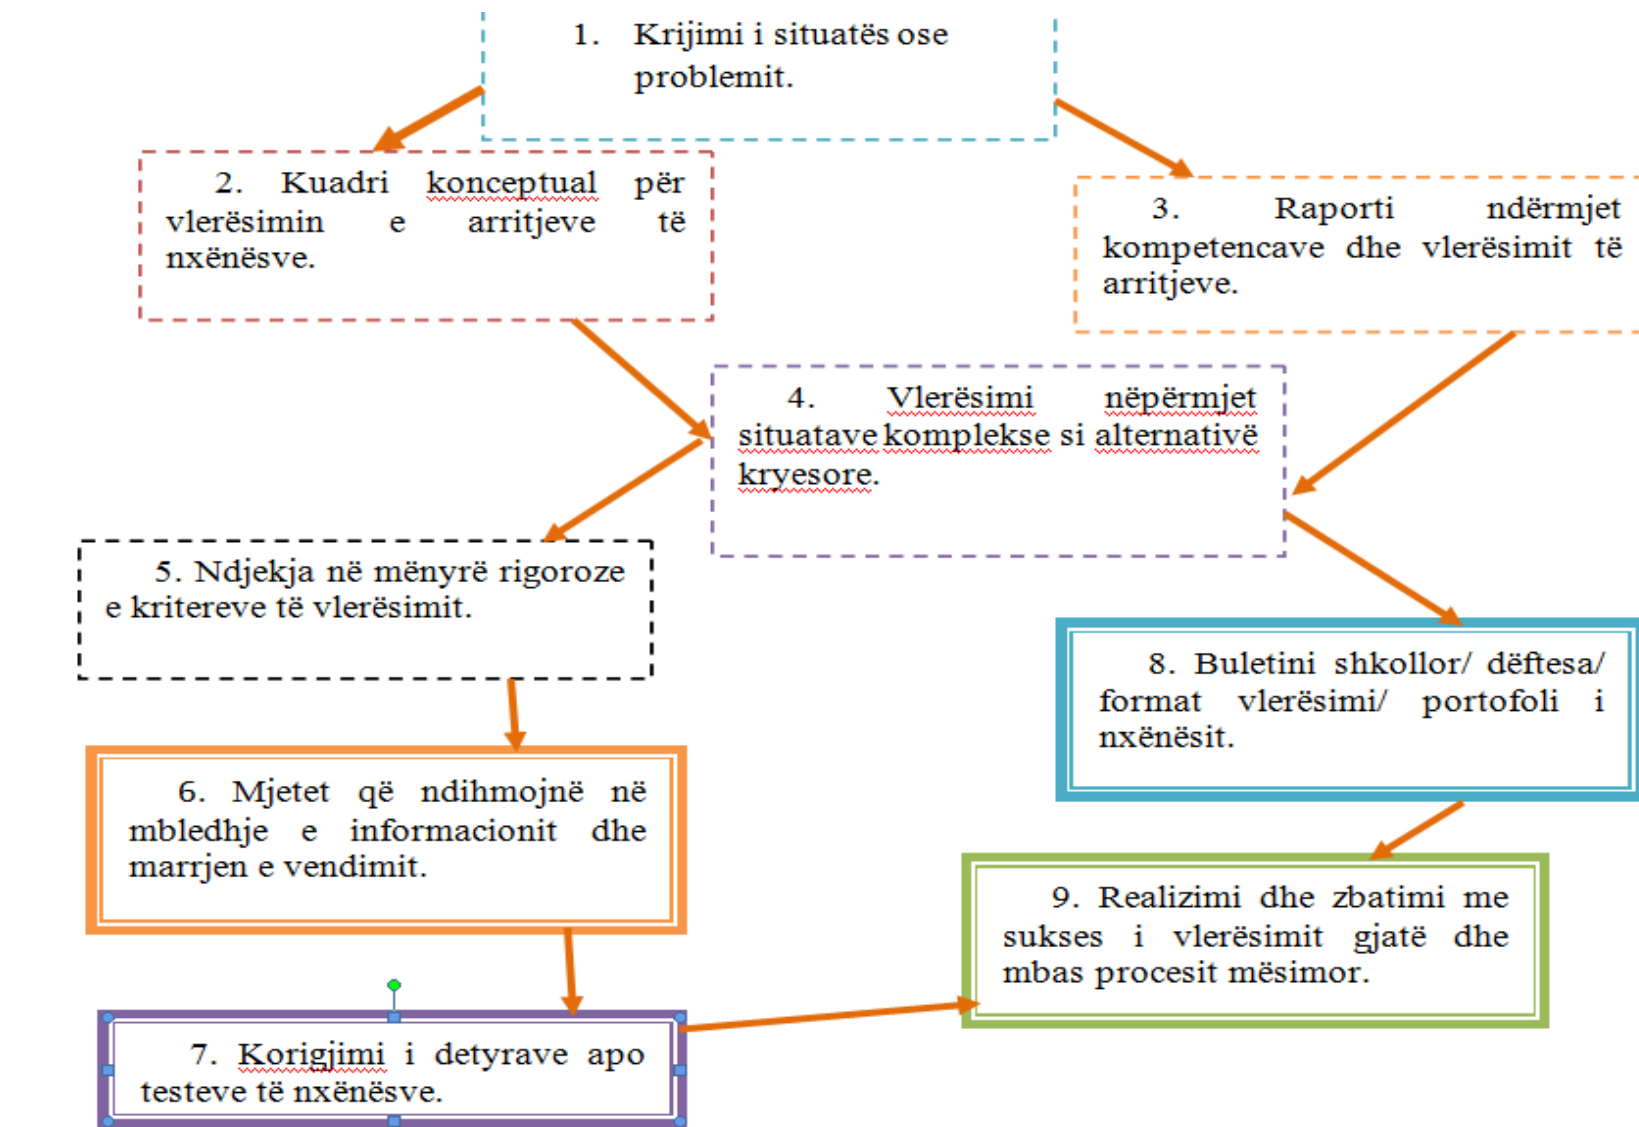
1. Krijimi i situatës ose problemit.

2. Kuadri konceptual për vlerësimin e arritjeve të nxënësve.

3. Raporti ndërmjet kompetencave dhe vlerësimit të arritjeve.

4. Vlerësimi nëpërmjet situatave komplekse si alternativë kryesore.

5. Ndjekja në mënyrë rigoroze e kritereve të vlerësimit.

6. Mjetet që ndihmojnë në mbledhje e informacionit dhe marrjen e vendimit.

7. Korigjimi i detyrave apo testeve të nxënësve.

8. Buletini shkollor/ dëftesa/ format vlerësimi/ portofoli i nxënësit.

9. Realizimi dhe zbatimi me sukses i vlerësimit gjatë dhe mbas procesit mësimor.